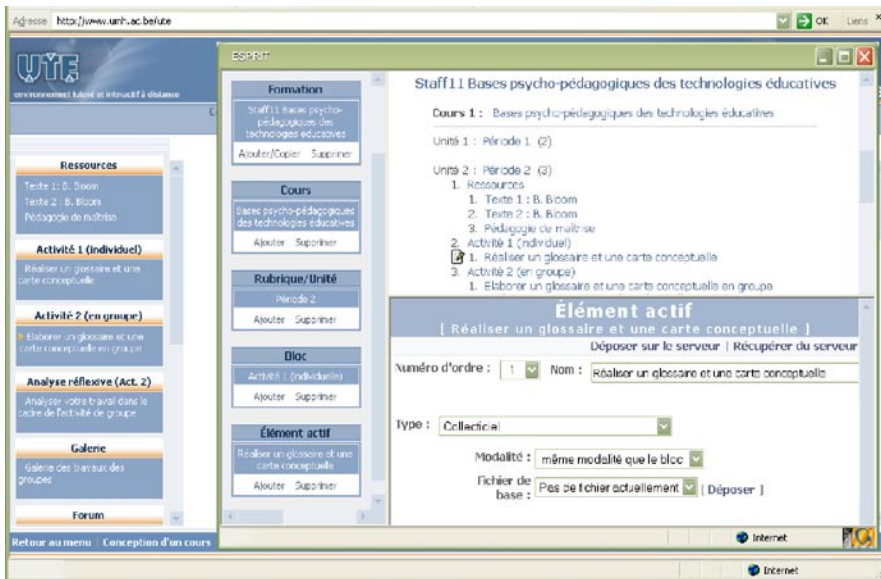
Adresse http://www.umh.ac.be/ute

OK Liens

UTE
environnement tutoré et interactif à distance

Ressources
Texte 1 : B. Bloom
Texte 2 : B. Bloom
Pédagogie de maîtrise

Activité 1 (individuel)
Réaliser un glossaire et une carte conceptuelle

Activité 2 (en groupe)
Elaborer un glossaire et une carte conceptuelle en groupe

Analyse réflexive (Act. 2)
Analyser votre travail dans le cadre de l'activité de groupe

Galerie
Galerie des travaux des groupes

Forum

Retour au menu | Conception d'un cours

ESPRIT

Formation
Staff11 Bases psycho-pédagogiques des technologies éducatives
Ajouter/Copier Supprimer

Cours
Bases psycho-pédagogiques des technologies éducatives
Ajouter Supprimer

Rubrique/Unité
Période 2
Ajouter Supprimer

Bloc
Activité 1 (individuelle)
Ajouter Supprimer

Élément actif
Réaliser un glossaire et une carte conceptuelle
Ajouter Supprimer

Staff11 Bases psycho-pédagogiques des technologies éducatives

Cours 1 : Bases psycho-pédagogiques des technologies éducatives

Unité 1 : Période 1 (2)

Unité 2 : Période 2 (3)
1. Ressources
1. Texte 1 : B. Bloom
2. Texte 2 : B. Bloom
3. Pédagogie de maîtrise
2. Activité 1 (individuel)
1. Réaliser un glossaire et une carte conceptuelle
3. Activité 2 (en groupe)
1. Elaborer un glossaire et une carte conceptuelle en groupe

Élément actif
[ Réaliser un glossaire et une carte conceptuelle ]
Déposer sur le serveur | Récupérer du serveur

Numéro d'ordre : 1 Nom : Réaliser un glossaire et une carte conceptuelle

Type : Collecticiel

Modalité : même modalité que le bloc

Fichier de base : Pas de fichier actuellement | Déposer ]

Internet

Internet